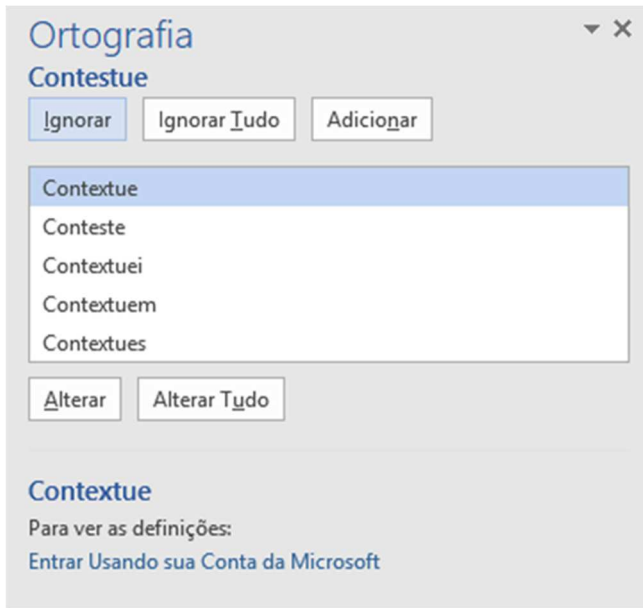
Ortografia

Contestue

Ignorar | Ignorar Tudo | Adicionar

Contextue
Conteste
Contextuei
Contextuem
Contextues

Alterar | Alterar Tudo

Contextue

Para ver as definições:

Entrar Usando sua Conta da Microsoft